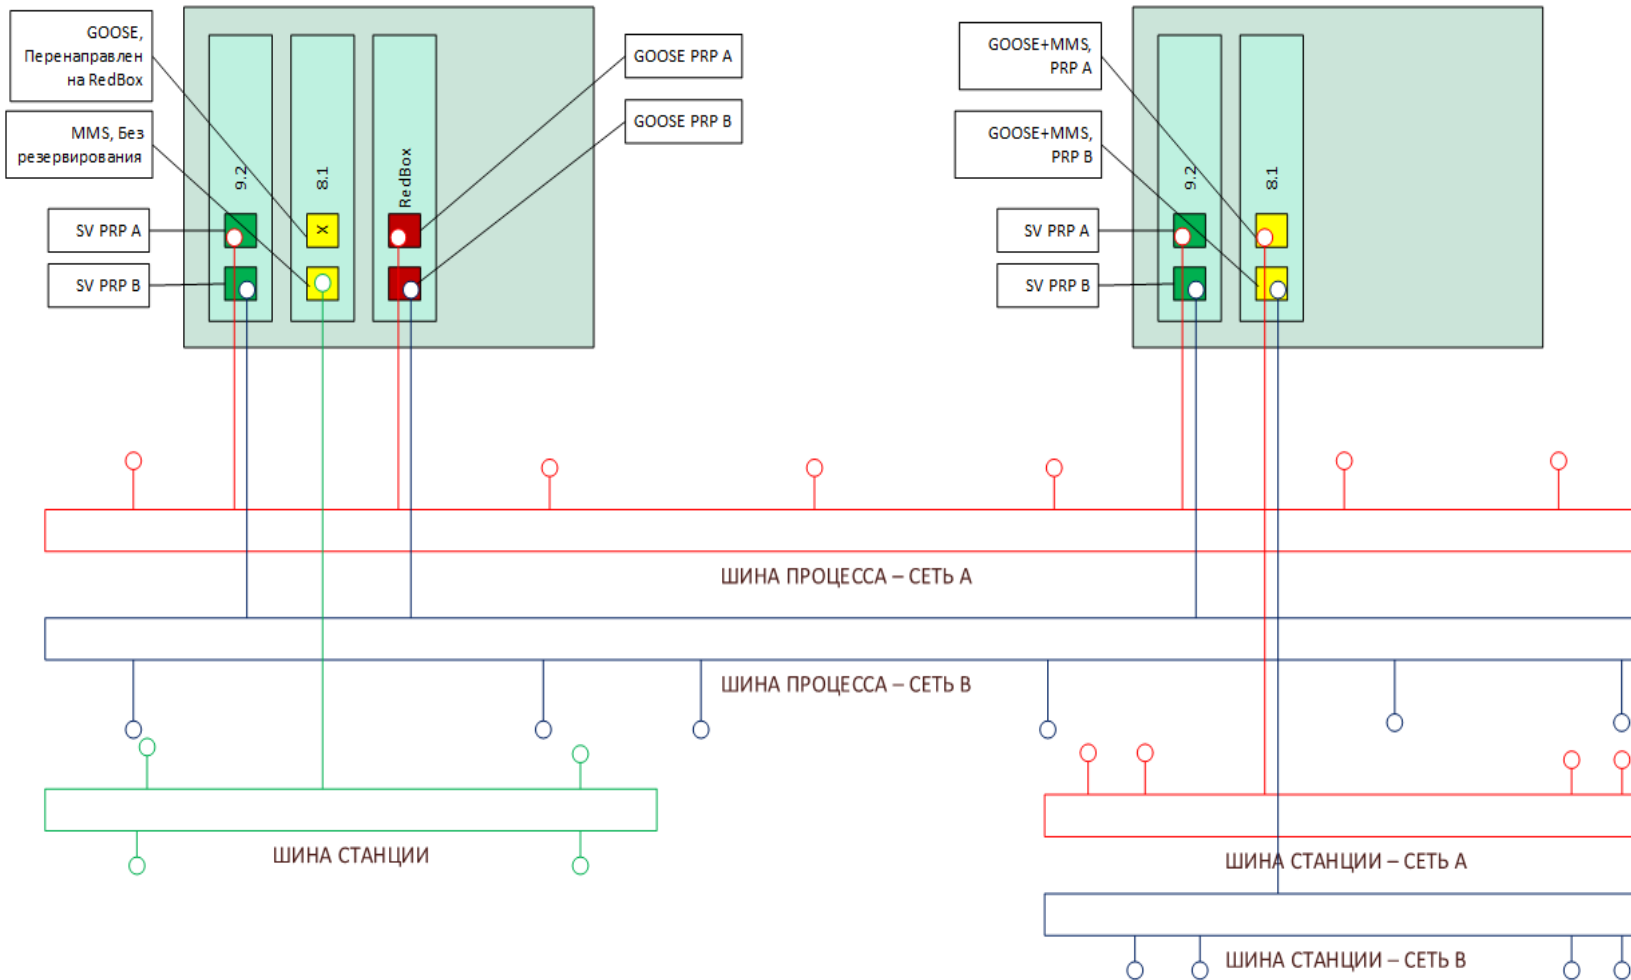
GOOSE, Перенаправлен на RedBox

MMS, Без резервирования

SV PRP A

SV PRP B

9.2

8.1

RedBox

X

GOOSE PRP A

GOOSE PRP B

GOOSE+MMS, PRP A

GOOSE+MMS, PRP B

SV PRP A

SV PRP B

9.2

8.1

ШИНА ПРОЦЕССА – СЕТЬ А

ШИНА ПРОЦЕССА – СЕТЬ В

ШИНА СТАНЦИИ

ШИНА СТАНЦИИ – СЕТЬ А

ШИНА СТАНЦИИ – СЕТЬ В